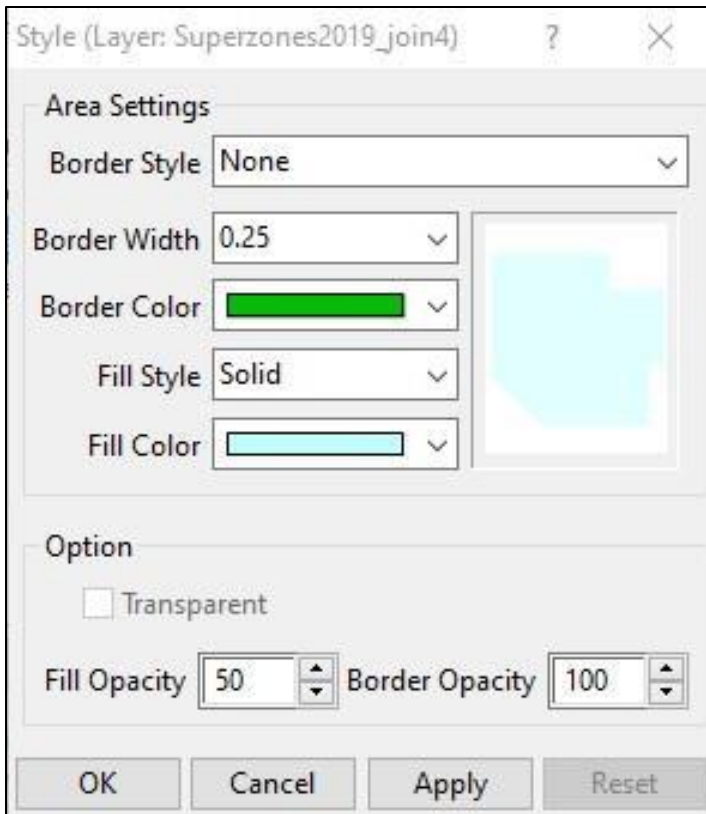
Style (Layer: Superzones2019_join4) ? ×

Area Settings

Border Style None

Border Width 0.25

Border Color

Fill Style Solid

Fill Color

Option

Transparent

Fill Opacity 50 Border Opacity 100

OK Cancel Apply Reset